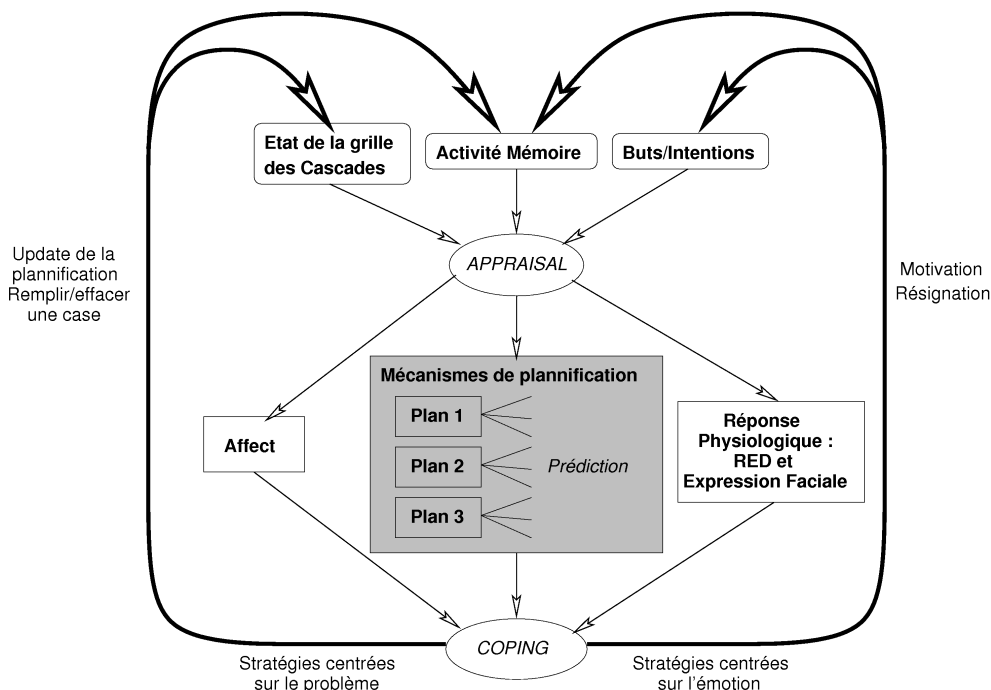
Etat de la grille des Cascades

Activité Mémoire

Buts/Intentions

Update de la plannification Remplir/effacer une case

APPRAISAL

Motivation Résignation

Mécanismes de plannification

Plan 1

Plan 2

Plan 3

Prédiction

Affect

Réponse Physiologique : RED et Expression Faciale

COPING

Stratégies centrées sur le problème

Stratégies centrées sur l'émotion